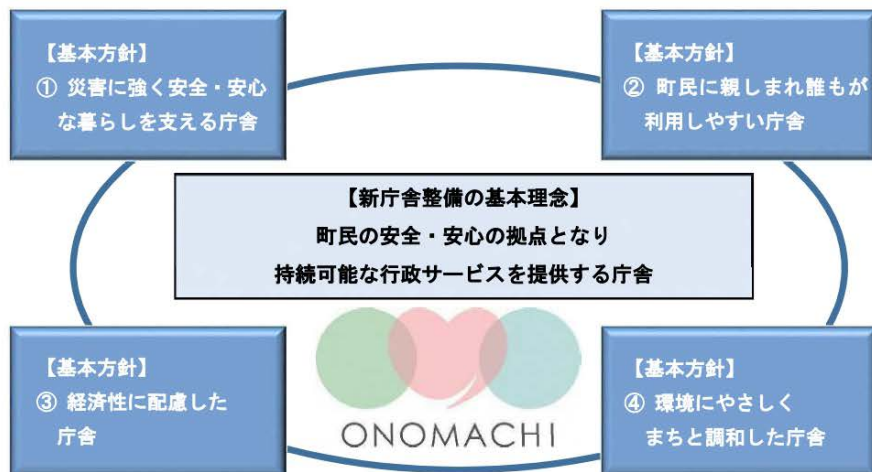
【基本方針】
① 災害に強く安全・安心な暮らしを支える庁舎

【基本方針】
② 町民に親しまれ誰もが利用しやすい庁舎

【新庁舎整備の基本理念】
町民の安全・安心の拠点となり
持続可能な行政サービスを提供する庁舎

【基本方針】
③ 経済性に配慮した庁舎

ONOMACHI

【基本方針】
④ 環境にやさしくまちと調和した庁舎